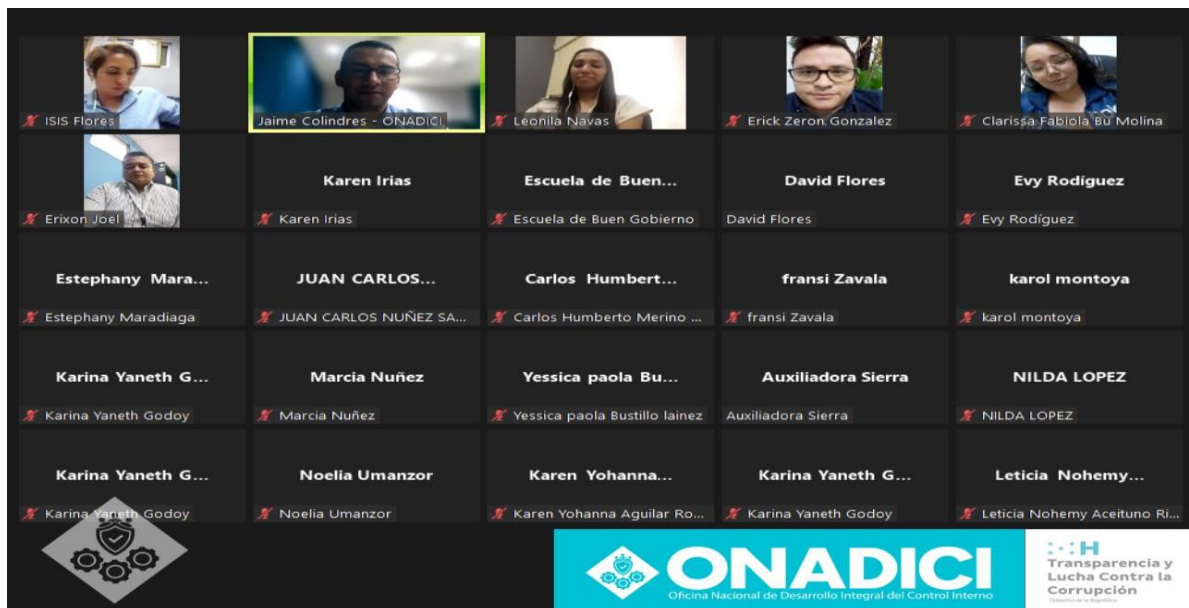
ISIS Flores

Jaime Colindres - ONADICI

Leonila Navas

Erick Zeron Gonzalez

Clarissa Fabiola Bu Molina

Erixon Joel

Karen Irias

Karen Irias

Escuela de Buen...

Escuela de Buen Gobierno

David Flores

David Flores

Evy Rodíguez

Evy Rodíguez

Estephany Mara...

Estephany Maradiaga

JUAN CARLOS...

JUAN CARLOS NUÑEZ SA...

Carlos Humbert...

Carlos Humberto Merino ...

fransi Zavala

fransi Zavala

karol montoya

karol montoya

Karina Yaneth G...

Karina Yaneth Godoy

Marcia Nuñez

Marcia Nuñez

Yessica paola Bu...

Yessica paola Bustillo lainez

Auxiliadora Sierra

Auxiliadora Sierra

NILDA LOPEZ

NILDA LOPEZ

Karina Yaneth G...

Karina Yaneth Godoy

Noelia Umanzor

Noelia Umanzor

Karen Yohanna...

Karen Yohanna Aguilar Ro...

Karina Yaneth G...

Karina Yaneth Godoy

Leticia Nohemy...

Leticia Nohemy Aceituno Ri...

ONADICI
Oficina Nacional de Desarrollo Integral del Control Interno

Transparencia y Lucha Contra la Corrupción